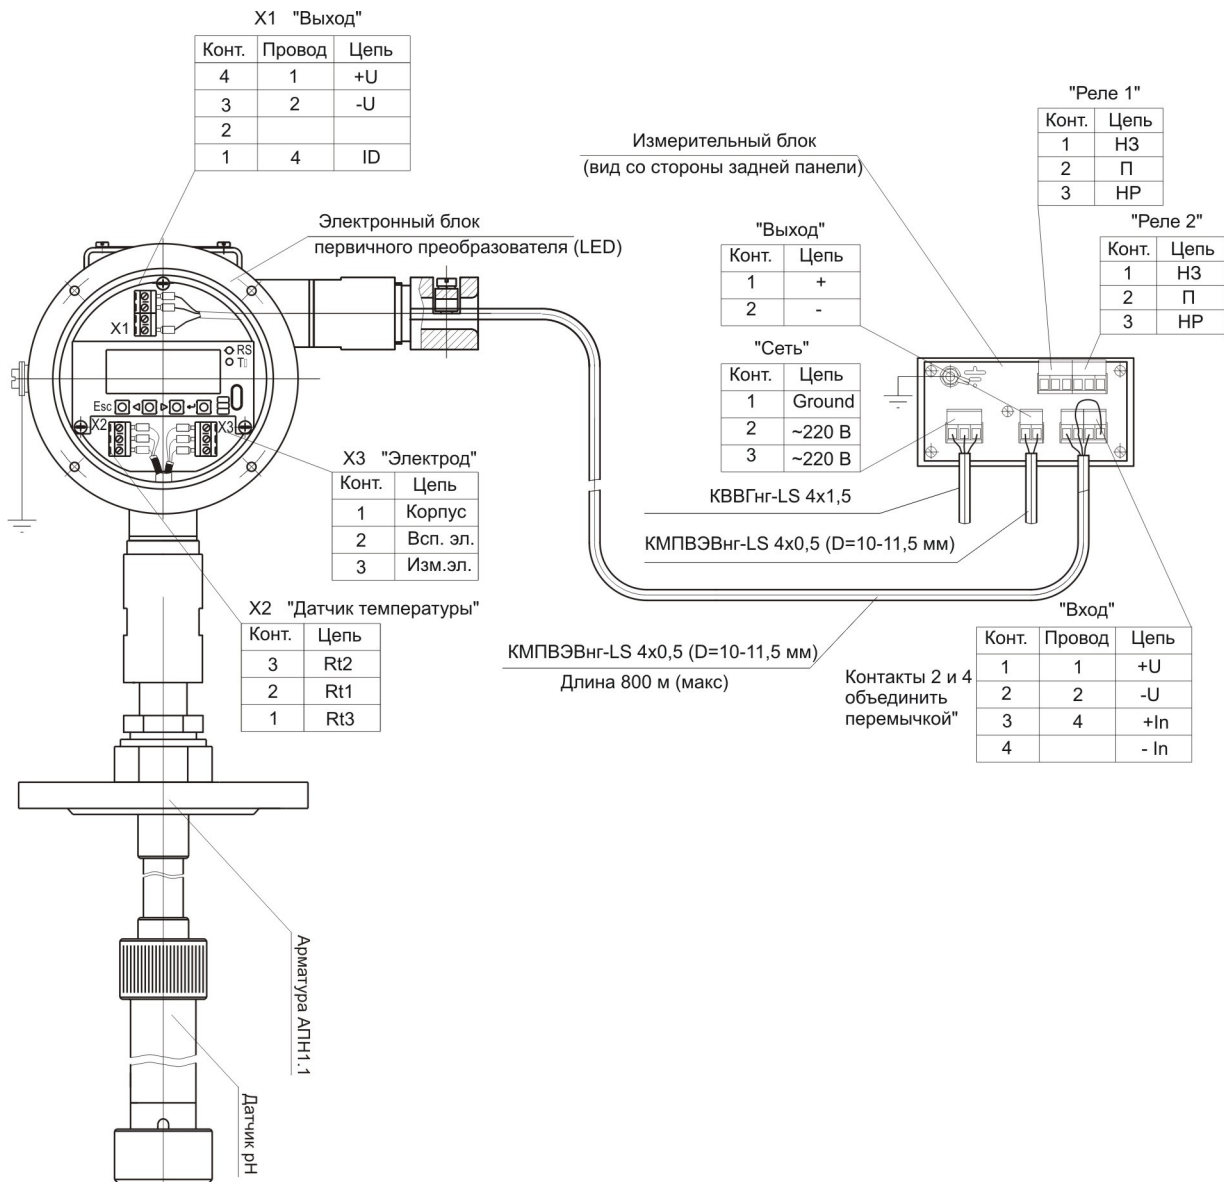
X1 "Выход"

| Конт. | Провод | Цепь |
|---|---|---|
| 4 | 1 | +U |
| 3 | 2 | -U |
| 2 | | |
| 1 | 4 | ID |

"Реле 1"

| Конт. | Цепь |
|---|---|
| 1 | НЗ |
| 2 | П |
| 3 | НР |

Измерительный блок
(вид со стороны задней панели)

"Реле 2"

| Конт. | Цепь |
|---|---|
| 1 | НЗ |
| 2 | П |
| 3 | НР |

Электронный блок
первичного преобразователя (LED)

"Выход"

| Конт. | Цепь |
|---|---|
| 1 | + |
| 2 | - |

"Сеть"

| Конт. | Цепь |
|---|---|
| 1 | Ground |
| 2 | ~220 В |
| 3 | ~220 В |

X1

RS
T

Esc

X2

X3

X3 "Электрод"

| Конт. | Цепь |
|---|---|
| 1 | Корпус |
| 2 | Всп. эл. |
| 3 | Изм.эл. |

КВВГнг-LS 4x1,5

КМПВЭВнг-LS 4x0,5 (D=10-11,5 мм)

X2 "Датчик температуры"

| Конт. | Цепь |
|---|---|
| 3 | Rt2 |
| 2 | Rt1 |
| 1 | Rt3 |

"Вход"

| Конт. | Провод | Цепь |
|---|---|---|
| 1 | 1 | +U |
| 2 | 2 | -U |
| 3 | 4 | +In |
| 4 | | - In |

КМПВЭВнг-LS 4x0,5 (D=10-11,5 мм)
Длина 800 м (макс)

Контакты 2 и 4 объединить перемычкой"

Арматура АПН1.1

Датчик pH